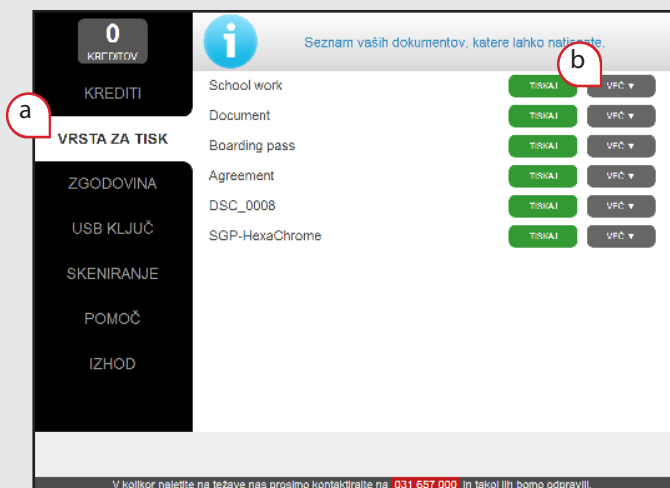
0
KREDITOV

KREDITI

a

VRSTA ZA TISK

ZGODOVINA

USB KLJUČ

SKENIRANJE

POMOČ

IZHOD

Seznam vaših dokumentov, katere lahko natisnete.

b

| | | |
|---|---|---|
| School work | TISKAJ | VEČ ▼ |
| Document | TISKAJ | VEČ ▼ |
| Boarding pass | TISKAJ | VEČ ▼ |
| Agreement | TISKAJ | VEČ ▼ |
| DSC_0008 | TISKAJ | VEČ ▼ |
| SGP-HexaChrome | TISKAJ | VEČ ▼ |

V kolikor naletite na težave nas prosimo kontaktirajte na 031 657 000 in takoj jih bomo odpravili.